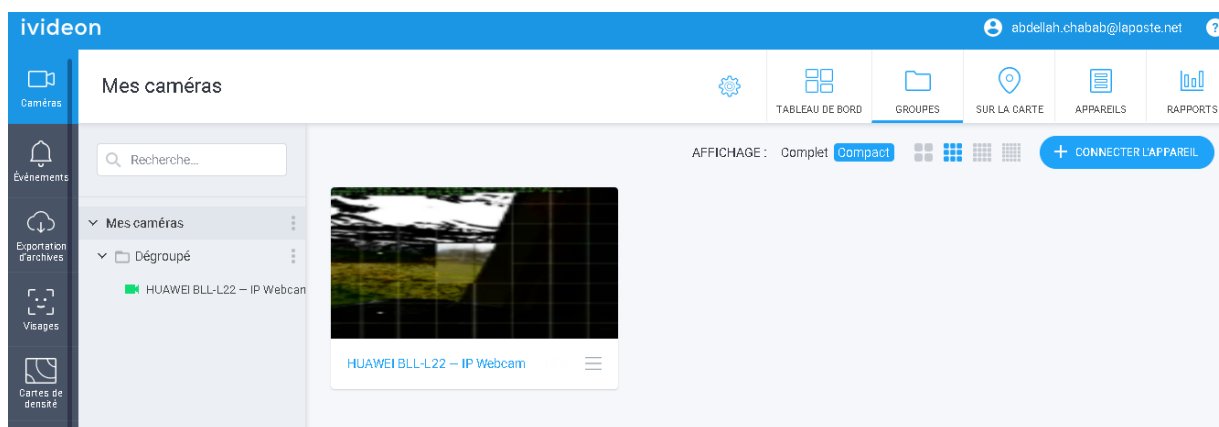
ivideon

abdellah.chabab@laposte.net

?

Caméras

Événements

Exportation d'archives

Visages

Cartes de densité

Mes caméras

TABLEAU DE BORD

GROUPES

SUR LA CARTE

APPAREILS

RAPPORTS

Recherche...

AFFICHAGE : Complet Compact

+ CONNECTER L'APPAREIL

Mes caméras

Dégroupé

HUAWEI BLL-L22 — IP Webcam

HUAWEI BLL-L22 — IP Webcam